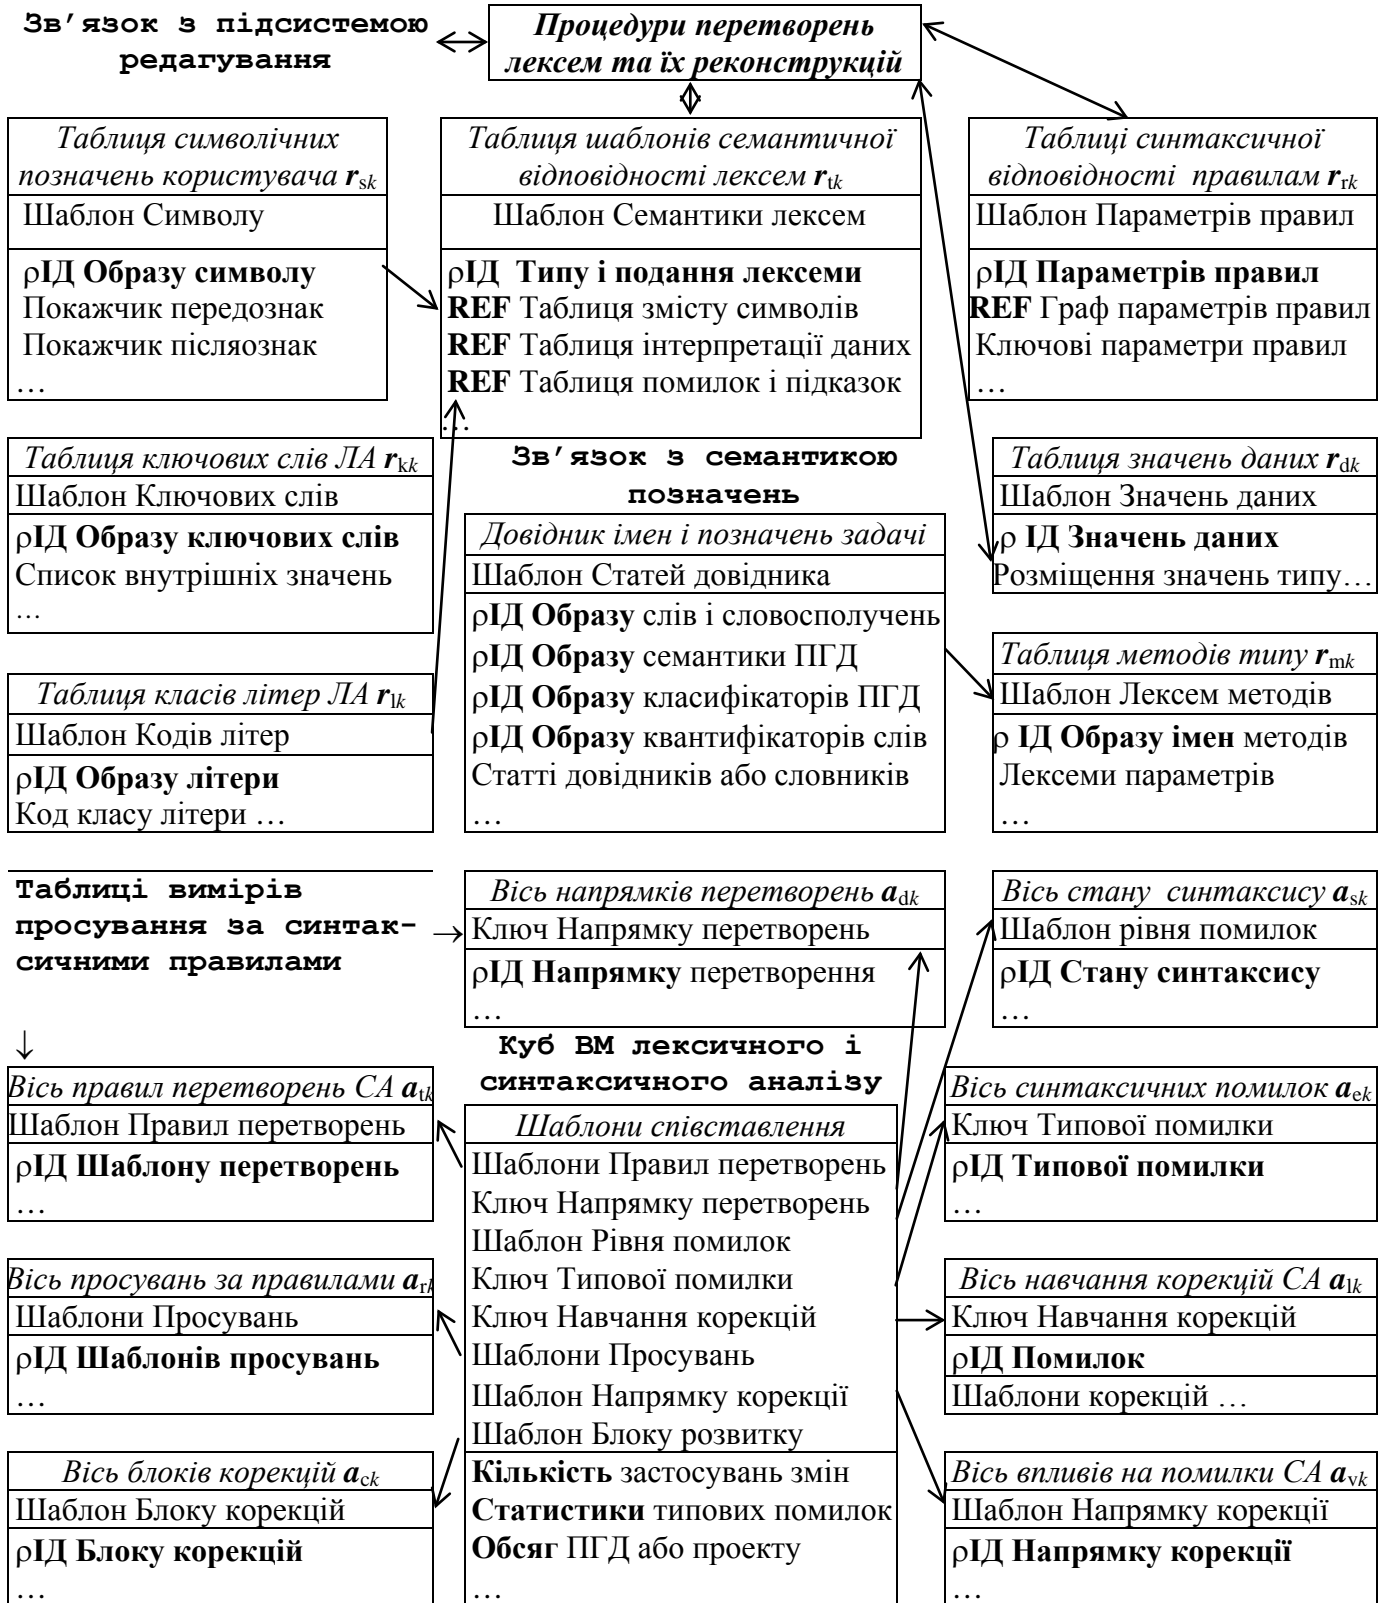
Зв'язок з підсистемою редагування

Процедури перетворень лексем та їх реконструкцій

Таблиця символічних позначень користувача $\boldsymbol{r}_{sk}$
Шаблон Символу
ρІД Образу символу
Покажчик передознак
Покажчик післяознак
…

Таблиця шаблонів семантичної відповідності лексем $\boldsymbol{r}_{tk}$
Шаблон Семантики лексем
ρІД Типу і подання лексеми
REF Таблиця змісту символів
REF Таблиця інтерпретації даних
REF Таблиця помилок і підказок
…

Таблиці синтаксичної відповідності правилам $\boldsymbol{r}_{rk}$
Шаблон Параметрів правил
ρІД Параметрів правил
REF Граф параметрів правил
Ключові параметри правил
…

Таблиця ключових слів ЛА $\boldsymbol{r}_{kk}$
Шаблон Ключових слів
ρІД Образу ключових слів
Список внутрішніх значень
…

Зв'язок з семантикою позначень

Довідник імен і позначень задачі
Шаблон Статей довідника
ρІД Образу слів і словосполучень
ρІД Образу семантики ПГД
ρІД Образу класифікаторів ПГД
ρІД Образу квантифікаторів слів
Статті довідників або словників
…

Таблиця значень даних $\boldsymbol{r}_{dk}$
Шаблон Значень даних
ρ ІД Значень даних
Розміщення значень типу…

Таблиця класів літер ЛА $\boldsymbol{r}_{lk}$
Шаблон Кодів літер
ρІД Образу літери
Код класу літери …

Таблиця методів типу $\boldsymbol{r}_{mk}$
Шаблон Лексем методів
ρ ІД Образу імен методів
Лексеми параметрів
…

Таблиці вимірів просування за синтаксичними правилами

Вісь напрямків перетворень $\boldsymbol{a}_{dk}$
Ключ Напрямку перетворень
ρІД Напрямку перетворення
…

Вісь стану синтаксису $\boldsymbol{a}_{sk}$
Шаблон рівня помилок
ρІД Стану синтаксису
…

Куб ВМ лексичного і синтаксичного аналізу

Вісь правил перетворень СА $\boldsymbol{a}_{tk}$
Шаблон Правил перетворень
ρІД Шаблону перетворень
…

Шаблони співставлення
Шаблони Правил перетворень
Ключ Напрямку перетворень
Шаблон Рівня помилок
Ключ Типової помилки
Ключ Навчання корекцій
Шаблони Просувань
Шаблон Напрямку корекції
Шаблон Блоку розвитку
Кількість застосувань змін
Статистики типових помилок
Обсяг ПГД або проекту
…

Вісь синтаксичних помилок $\boldsymbol{a}_{ek}$
Ключ Типової помилки
ρІД Типової помилки
…

Вісь просувань за правилами $\boldsymbol{a}_{rk}$
Шаблони Просувань
ρІД Шаблонів просувань
…

Вісь навчання корекцій СА $\boldsymbol{a}_{lk}$
Ключ Навчання корекцій
ρІД Помилок
Шаблони корекцій …

Вісь блоків корекцій $\boldsymbol{a}_{ck}$
Шаблон Блоку корекцій
ρІД Блоку корекцій
…

Вісь впливів на помилки СА $\boldsymbol{a}_{vk}$
Шаблон Напрямку корекції
ρІД Напрямку корекції
…